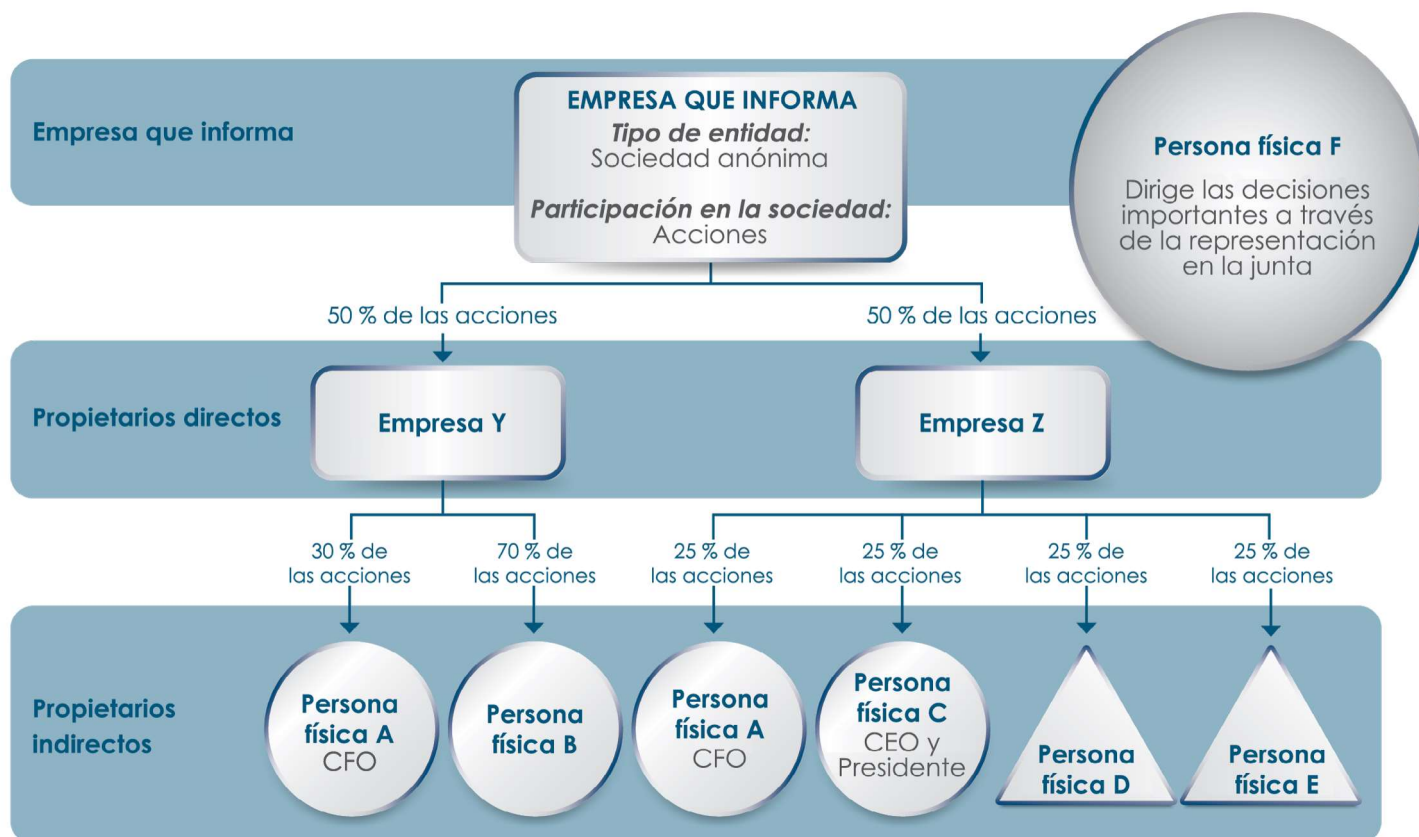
Empresa que informa

EMPRESA QUE INFORMA
Tipo de entidad:
Sociedad anónima
Participación en la sociedad:
Acciones

Persona física F
Dirige las decisiones importantes a través de la representación en la junta

50 % de las acciones
50 % de las acciones

Propietarios directos

Empresa Y

Empresa Z

30 % de las acciones
70 % de las acciones
25 % de las acciones
25 % de las acciones
25 % de las acciones
25 % de las acciones

Propietarios indirectos

Persona física A
CFO

Persona física B

Persona física A
CFO

Persona física C
CEO y Presidente

Persona física D

Persona física E